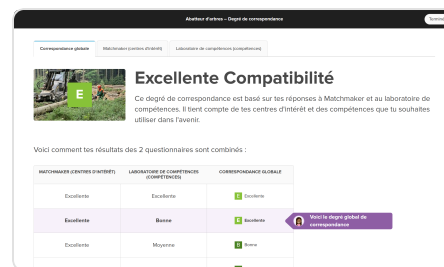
Abatteur d'arbres – Degré de correspondance

Terminé

Correspondance globale | Matchmaker (centres d'intérêt) | Laboratoire de compétences (compétences)

E

Excellente Compatibilité

Ce degré de correspondance est basé sur tes réponses à Matchmaker et au laboratoire de compétences. Il tient compte de tes centres d'intérêt et des compétences que tu souhaites utiliser dans l'avenir.

Voici comment tes résultats des 2 questionnaires sont combinés :

| MATCHMAKER (CENTRES D'INTÉRÊT) | LABORATOIRE DE COMPÉTENCES (COMPÉTENCES) | CORRESPONDANCE GLOBALE |
|---|---|---|
| Excellente | Excellente | E Excellente |
| Excellente | Bonne | E Excellente |
| Excellente | Moyenne | B Bonne |

Voici le degré global de correspondance